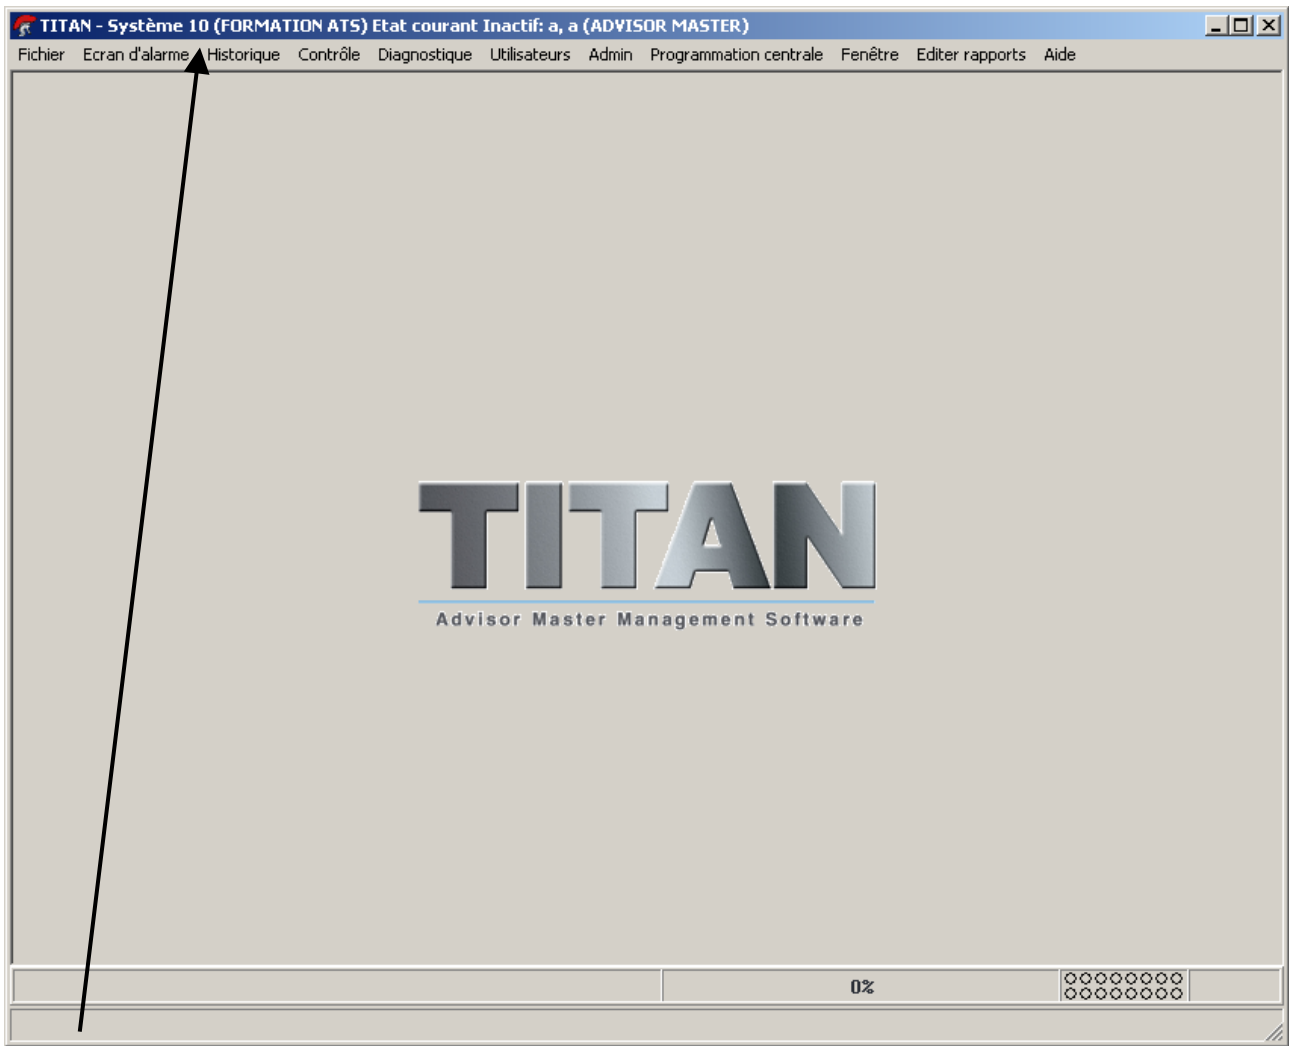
TITAN - Système 10 (FORMATION ATS) Etat courant Inactif: a, a (ADVISOR MASTER)

Fichier Ecran d'alarme Historique Contrôle Diagnostique Utilisateurs Admin Programmation centrale Fenêtre Editer rapports Aide

TITAN
Advisor Master Management Software

0%